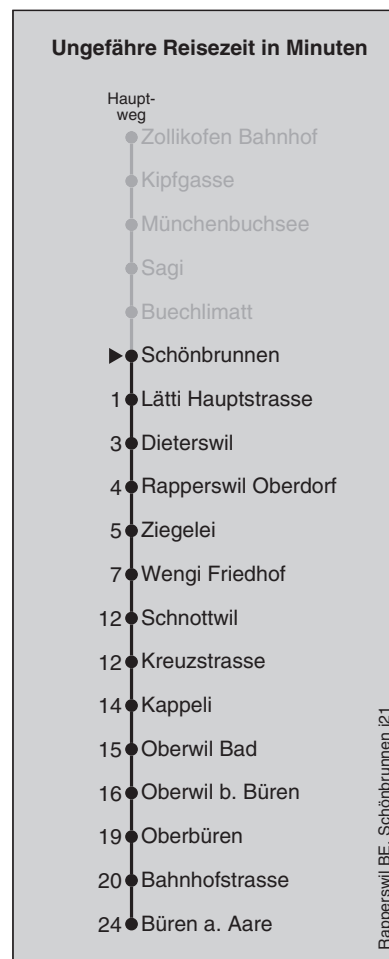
Ungefähre Reisezeit in Minuten

Hauptweg

Zollikofen Bahnhof
Kipfgasse
Münchenbuchsee
Sagi
Buechlimatt
Schönbrunnen
1 Lätti Hauptstrasse
3 Dieterswil
4 Rapperswil Oberdorf
5 Ziegelei
7 Wengi Friedhof
12 Schnottwil
12 Kreuzstrasse
14 Kappeli
15 Oberwil Bad
16 Oberwil b. Büren
19 Oberbüren
20 Bahnhofstrasse
24 Büren a. Aare

Rapperswil BE, Schönbrunnen [21